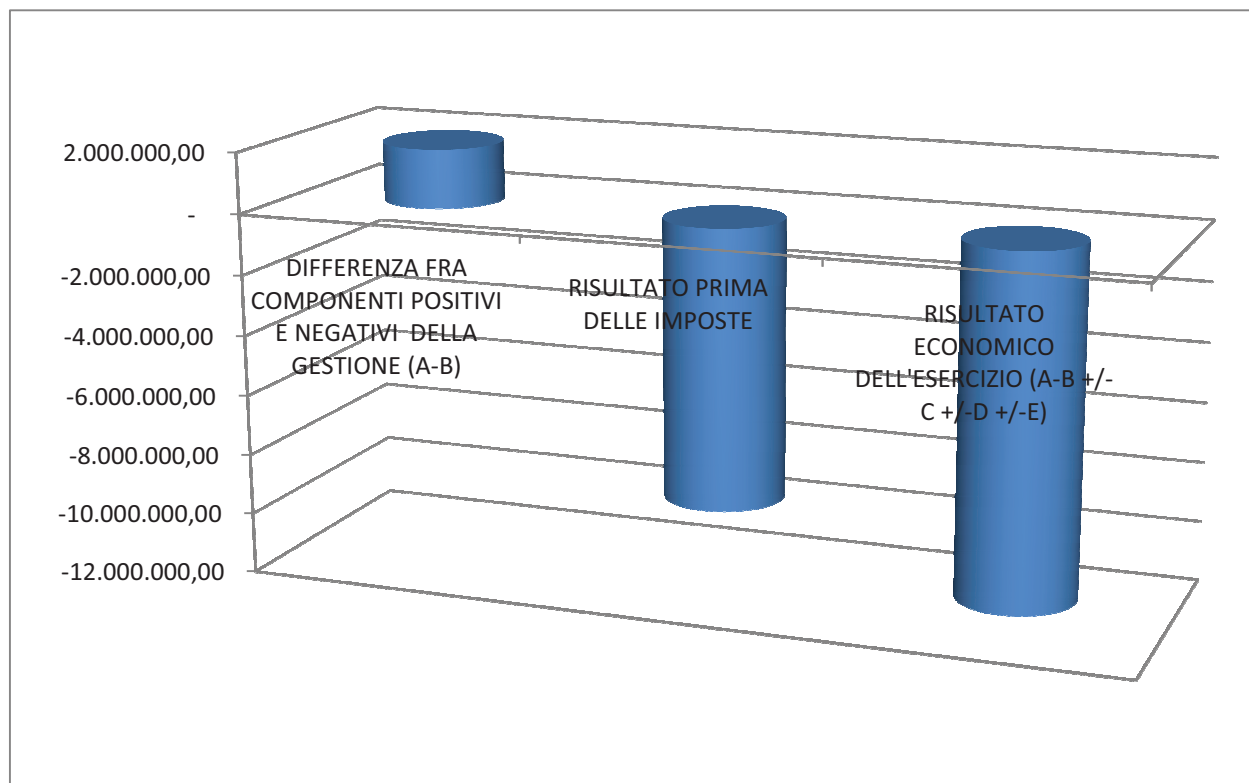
2.000.000,00
-
-2.000.000,00
-4.000.000,00
-6.000.000,00
-8.000.000,00
-10.000.000,00
-12.000.000,00

DIFFERENZA FRA COMPONENTI POSITIVI E NEGATIVI DELLA GESTIONE (A-B)

RISULTATO PRIMA DELLE IMPOSTE

RISULTATO ECONOMICO DELL'ESERCIZIO (A-B +/- C +/-D +/-E)